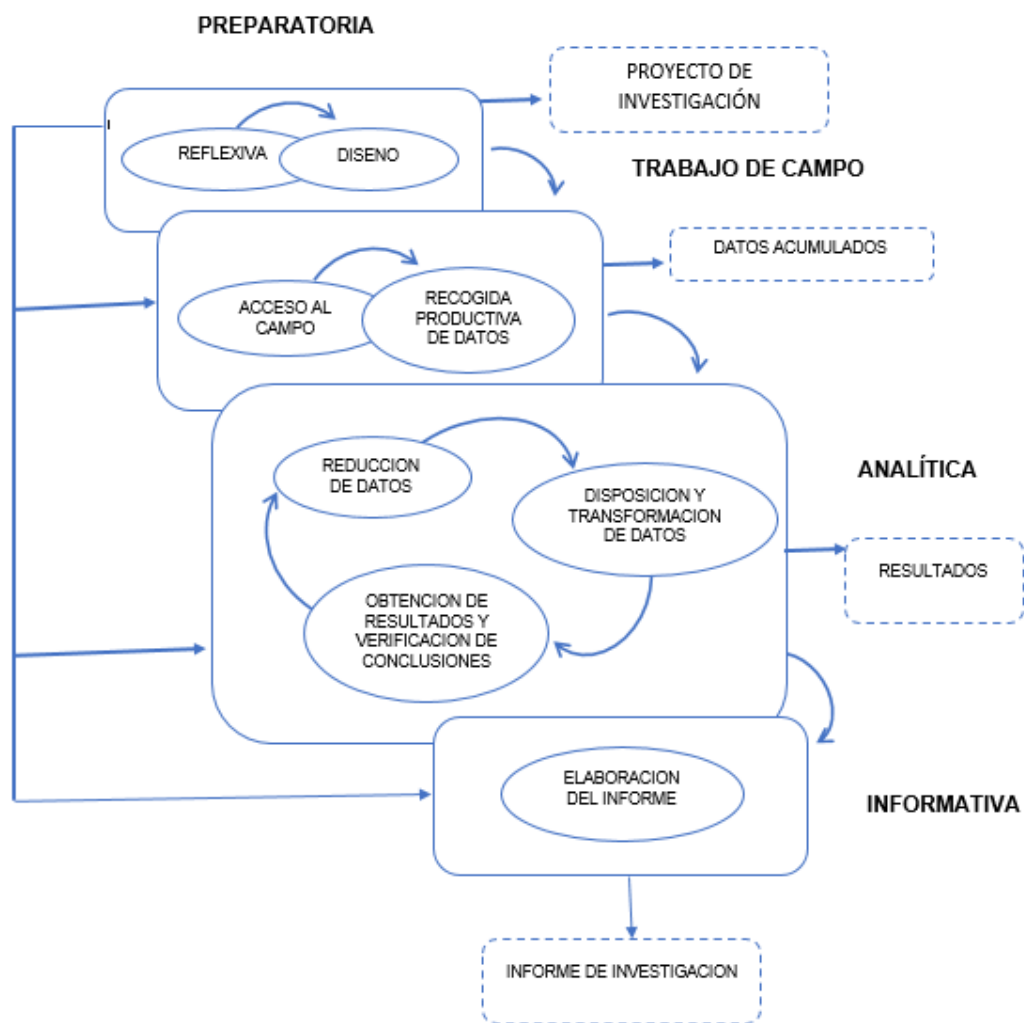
PREPARATORIA

PROYECTO DE INVESTIGACIÓN

REFLEXIVA

DISENO

TRABAJO DE CAMPO

DATOS ACUMULADOS

ACCESO AL CAMPO

RECOGIDA PRODUCTIVA DE DATOS

ANALÍTICA

REDUCCION DE DATOS

DISPOSICION Y TRANSFORMACION DE DATOS

RESULTADOS

OBTENCION DE RESULTADOS Y VERIFICACION DE CONCLUSIONES

ELABORACION DEL INFORME

INFORMATIVA

INFORME DE INVESTIGACION